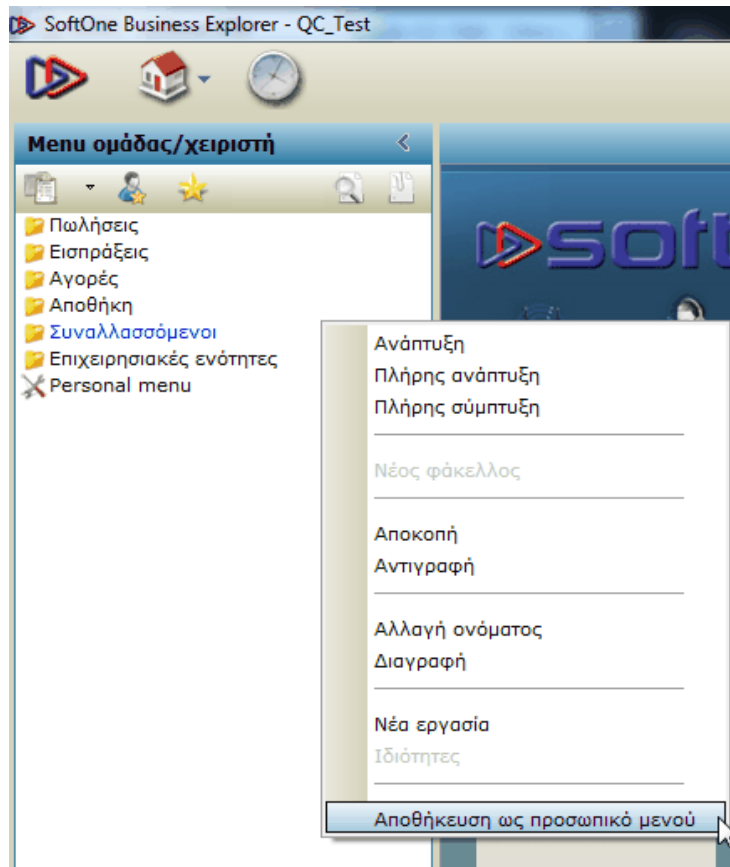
SoftOne Business Explorer - QC_Test

Menu ομάδας/χειριστή

Πωλήσεις
Εισπράξεις
Αγορές
Αποθήκη
Συναλλασσόμενοι
Επιχειρησιακές ενότητες
Personal menu

Soft

Ανάπτυξη
Πλήρης ανάπτυξη
Πλήρης σύμπτυξη

Νέος φάκελλος

Αποκοπή
Αντιγραφή

Αλλαγή ονόματος
Διαγραφή

Νέα εργασία
Ιδιότητες

Αποθήκευση ως προσωπικό μενού